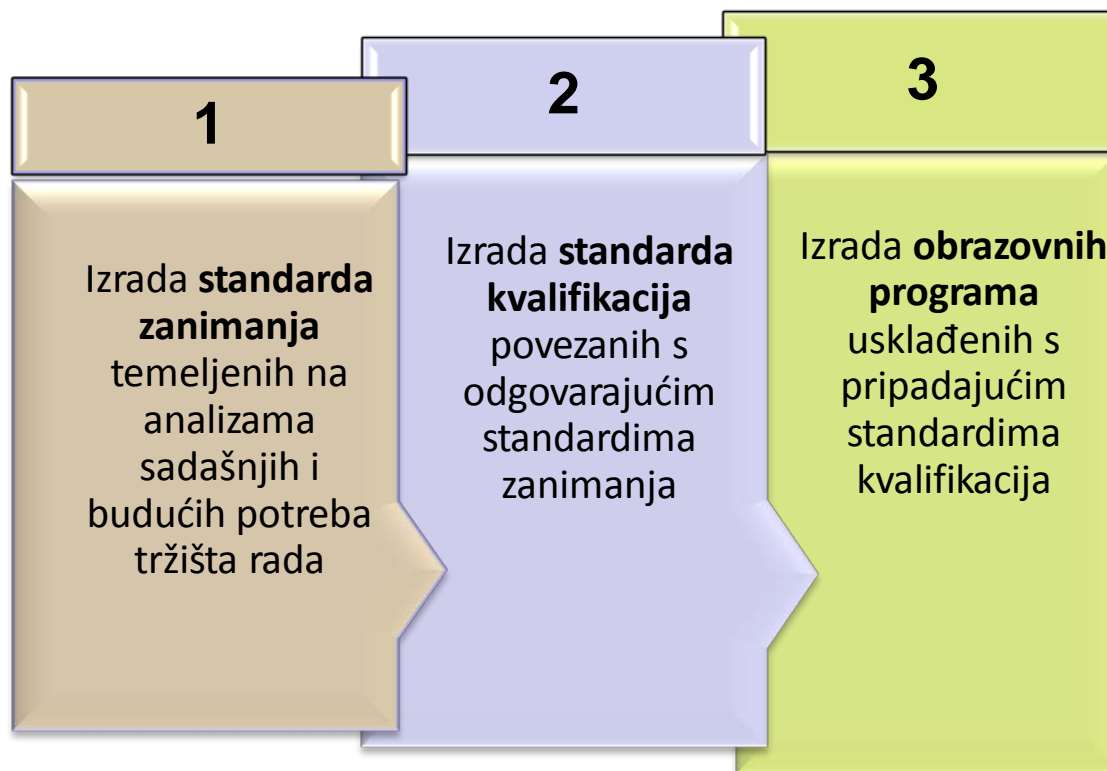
1

Izrada standarda zanimanja temeljenih na analizama sadašnjih i budućih potreba tržišta rada

2

Izrada standarda kvalifikacija povezanih s odgovarajućim standardima zanimanja

3

Izrada obrazovnih programa usklađenih s pripadajućim standardima kvalifikacija